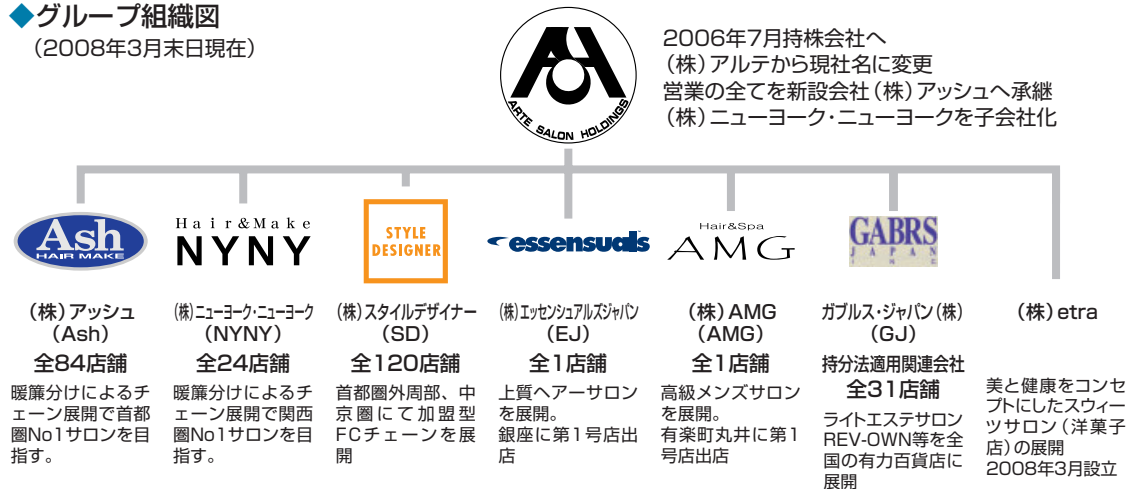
◆グループ組織図
（2008年3月末日現在）

ARTE SALON HOLDINGS

2006年7月持株会社へ
（株）アルテから現社名に変更
営業の全てを新設会社（株）アッシュへ承継
（株）ニューヨーク・ニューヨークを子会社化

Ash HAIR MAKE
（株）アッシュ
（Ash）
全84店舗
暖簾分けによるチェーン展開で首都圏No1サロンを目指す。

Hair&Make NYNY
（株）ニューヨーク・ニューヨーク
（NYNY）
全24店舗
暖簾分けによるチェーン展開で関西圏No1サロンを目指す。

STYLE DESIGNER
（株）スタイルデザイナー
（SD）
全120店舗
首都圏外周部、中京圏にて加盟型FCチェーンを展開

essensuals
（株）エッセンシュアルズジャパン
（EJ）
全1店舗
上質ヘアーサロンを展開。
銀座に第1号店出店

Hair&Spa AMG
（株）AMG
（AMG）
全1店舗
高級メンズサロンを展開。
有楽町丸井に第1号店出店

GABRS JAPAN
ガブルス・ジャパン（株）
（GJ）
持分法適用関連会社
全31店舗
ライトエステサロンREV-OWN等を全国の有力百貨店に展開

（株）etra
美と健康をコンセプトにしたスウィーツサロン（洋菓子店）の展開
2008年3月設立